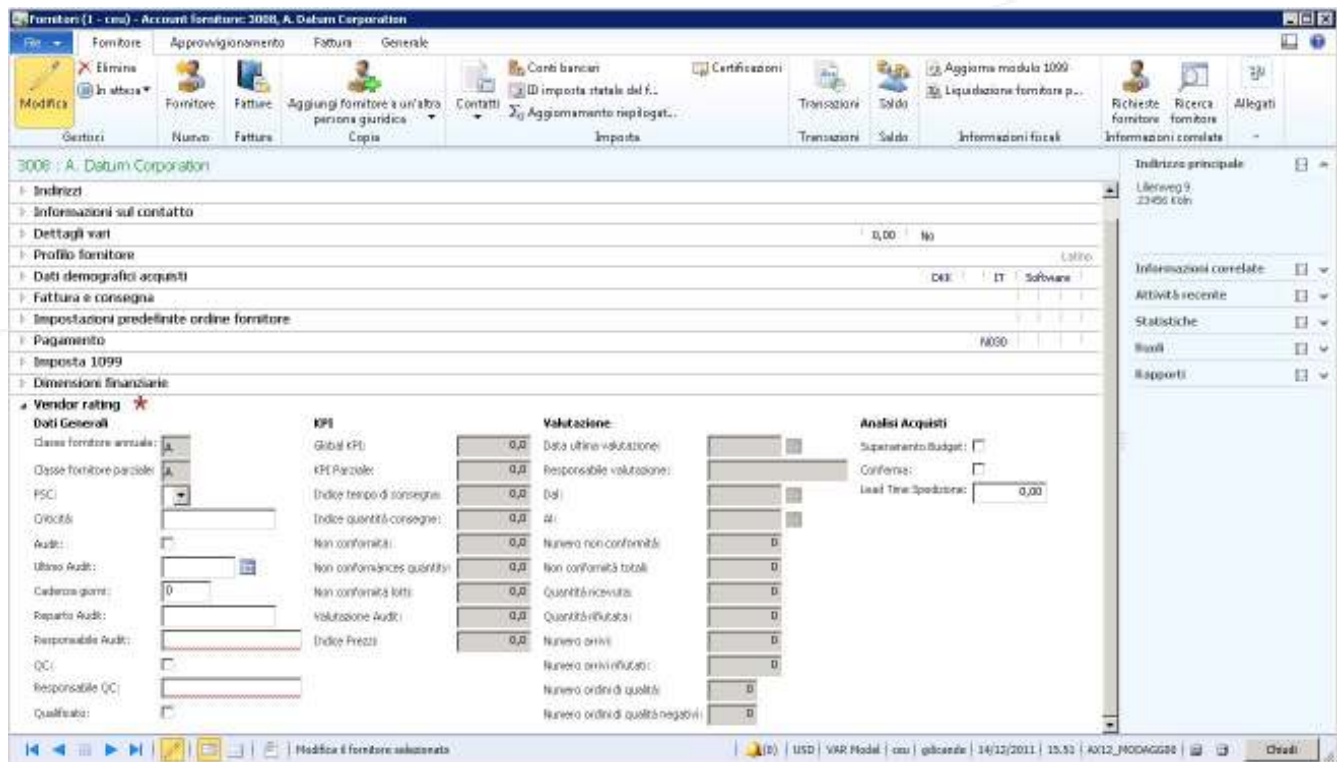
Fornitori (1 - ceu) - Account fornitore: 3008, A. Datum Corporation

File | Fornitore | Approvvigionamento | Fattura | Generale

Modifica | Elimina | In attesa | Gestisci
Fornitore | Nuovo
Fatture | Fatture
Aggiungi fornitore a un'altra persona giuridica | Copia
Contatti | Conti bancari | ID imposta statale del f... | Aggiornamento riepilogat... | Certificazioni | Imposta
Transazioni | Transazioni
Saldo | Saldo
Aggiorna modulo 1099 | Liquidazione fornitore p... | Informazioni fiscali
Richieste fornitore | Ricerca fornitore | Allegati | Informazioni correlate

3008 : A. Datum Corporation

Indirizzi
Informazioni sul contatto
Dettagli vari 0,00 No
Profilo fornitore Latino
Dati demografici acquisti DKK IT Software
Fattura e consegna
Impostazioni predefinite ordine fornitore
Pagamento N030
Imposta 1099
Dimensioni finanziarie
Vendor rating

Dati Generali
Classe fornitore annuale: A
Classe fornitore parziale: A
FSC:
Criticità:
Audit:
Ultimo Audit:
Cadenza giorni: 0
Reparto Audit:
Responsabile Audit:
QC:
Responsabile QC:
Qualificato:

KPI
Global KPI: 0,0
KPI Parziale: 0,0
Indice tempo di consegna: 0,0
Indice quantità consegne: 0,0
Non conformità: 0,0
Non conformances quantity: 0,0
Non conformità lotti: 0,0
Valutazione Audit: 0,0
Indice Prezzi: 0,0

Valutazione
Data ultima valutazione:
Responsabile valutazione:
Dal:
Al:
Numero non conformità: 0
Non conformità totali: 0
Quantità ricevuta: 0
Quantità rifiutata: 0
Numero arrivi: 0
Numero arrivi rifiutati: 0
Numero ordini di qualità: 0
Numero ordini di qualità negativi: 0

Analisi Acquisti
Superamento Budget:
Conferme:
Lead Time Spedizione: 0,00

Indirizzo principale
Lilienweg 9
23456 Köln

Informazioni correlate
Attività recente
Statistiche
Ruoli
Rapporti

Modifica il fornitore selezionato | (0) | USD | VAR Model | ceu | gdicande | 14/12/2011 | 15.51 | AX12_MODAGG00 | Chiudi